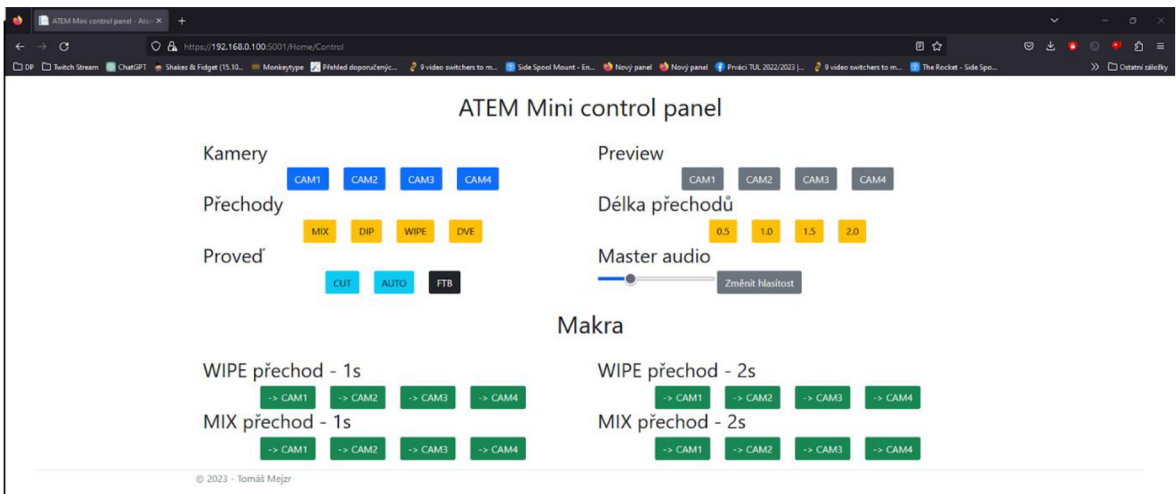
ATEM Mini control panel - Ate ×

https://192.168.0.100:5001/Home/Control

DP Twitch Stream ChatGPT Shakes & Fidget (15.10... Monkeytype Přehled doporučenýc... 9 video switchers to m... Side Spool Mount - En... Nový panel Nový panel Prváci TUL 2022/2023 |... 9 video switchers to m... The Rocket - Side Spo... Ostatní záložky

ATEM Mini control panel

Kamery

CAM1 CAM2 CAM3 CAM4

Přechody

MIX DIP WIPE DVE

Proveď

CUT AUTO FTB

Preview

CAM1 CAM2 CAM3 CAM4

Délka přechodů

0.5 1.0 1.5 2.0

Master audio

Změnit hlasitost

Makra

WIPE přechod - 1s

-> CAM1 -> CAM2 -> CAM3 -> CAM4

MIX přechod - 1s

-> CAM1 -> CAM2 -> CAM3 -> CAM4

WIPE přechod - 2s

-> CAM1 -> CAM2 -> CAM3 -> CAM4

MIX přechod - 2s

-> CAM1 -> CAM2 -> CAM3 -> CAM4

© 2023 - Tomáš Mejzr